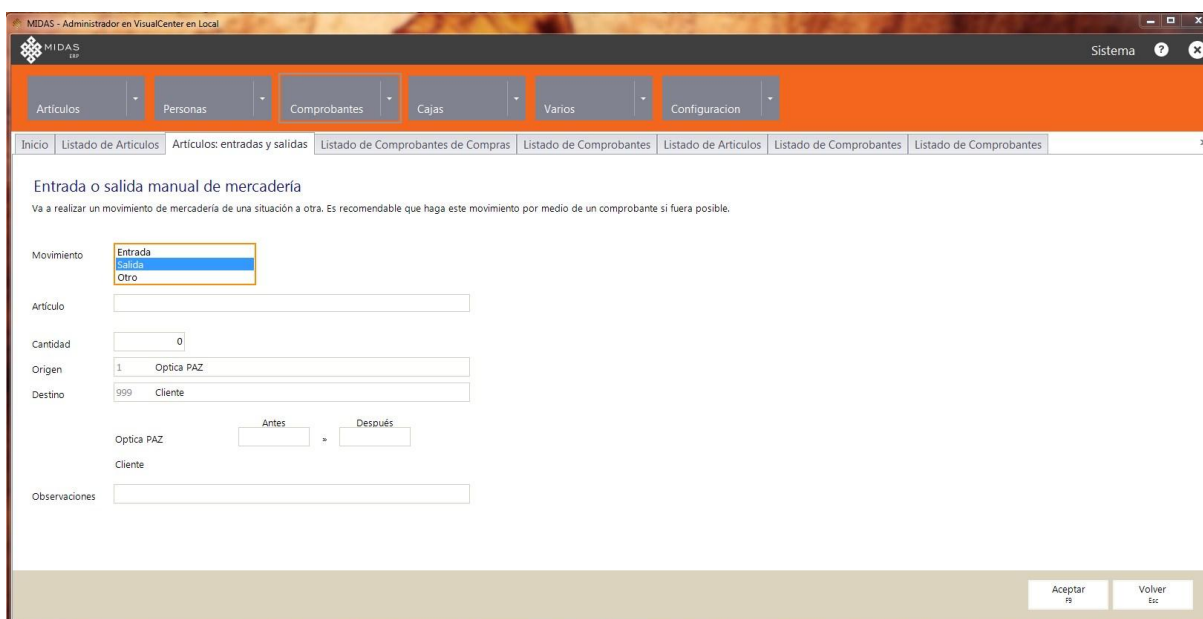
MIDAS - Administrador en VisualCenter en Local

MIDAS ERP

Sistema

Artículos | Personas | Comprobantes | Cajas | Varios | Configuracion

Inicio | Listado de Articulos | Artículos: entradas y salidas | Listado de Comprobantes de Compras | Listado de Comprobantes | Listado de Articulos | Listado de Comprobantes | Listado de Comprobantes

Entrada o salida manual de mercadería

Va a realizar un movimiento de mercadería de una situación a otra. Es recomendable que haga este movimiento por medio de un comprobante si fuera posible.

Movimiento
Entrada
Salida
Otro

Artículo

Cantidad 0

Origen 1 Optica PAZ

Destino 999 Cliente

Antes Después

Optica PAZ »

Cliente

Observaciones

Aceptar
F9

Volver
Esc